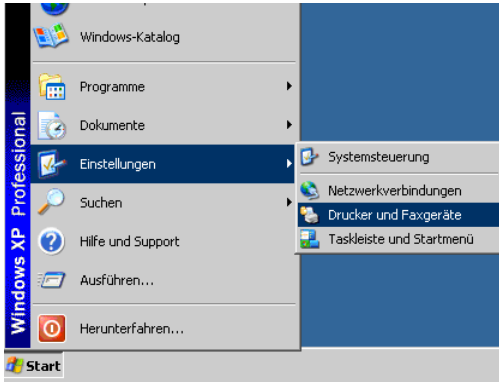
Windows XP Professional

Windows-Katalog

Programme

Dokumente

Einstellungen

Suchen

Hilfe und Support

Ausführen...

Herunterfahren...

Systemsteuerung

Netzwerkverbindungen

Drucker und Faxgeräte

Taskleiste und Startmenü

Start